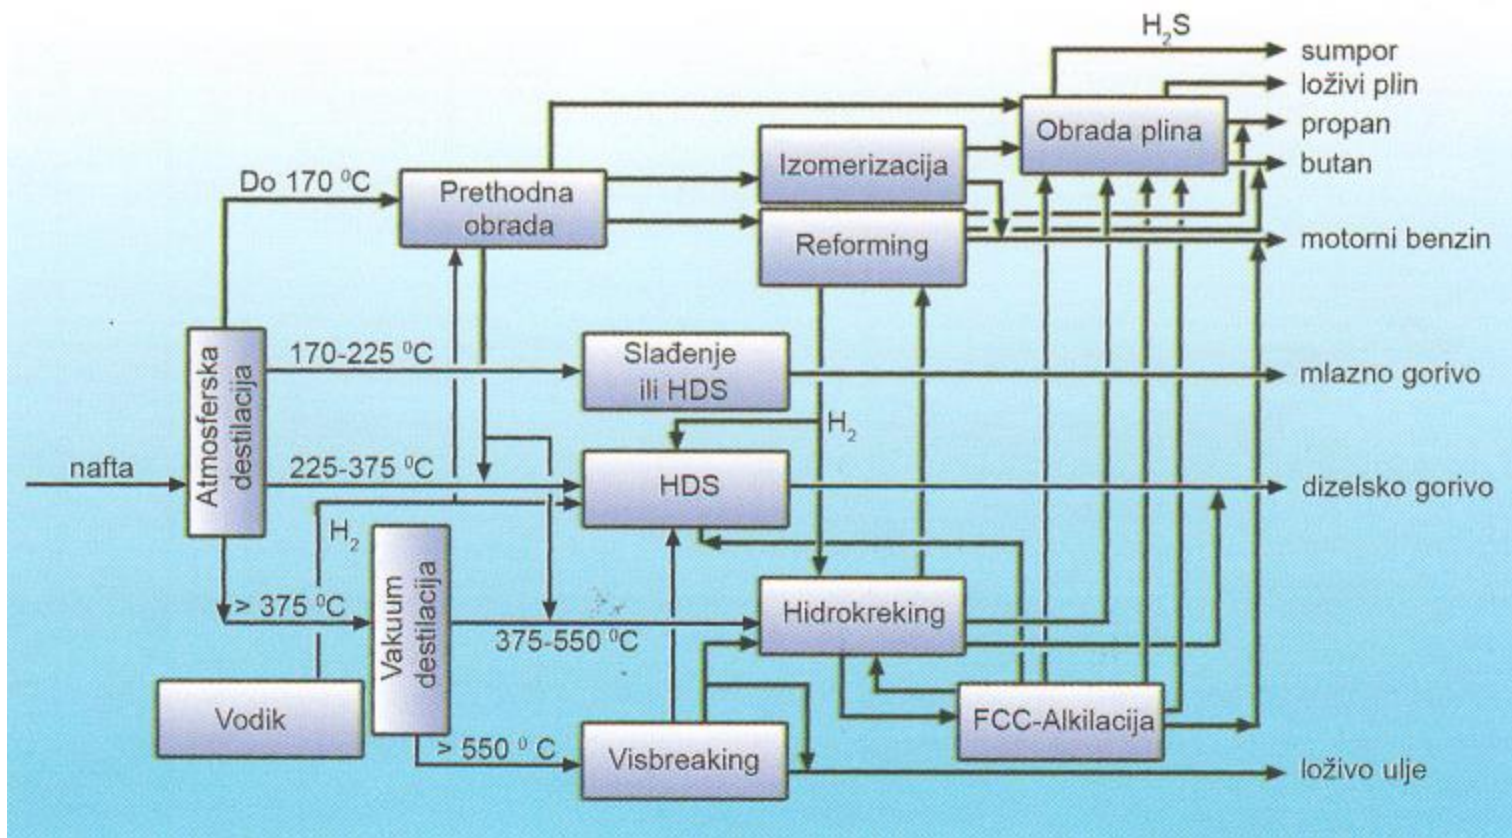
$H_2S$
sumpor
loživi plin
propan
butan
Obrada plina
Izomerizacija
Do 170 $^0C$
Prethodna obrada
Reforming
motorni benzin
Atmosferska destilacija
170-225 $^0C$
Slađenje ili HDS
mlazno gorivo
$H_2$
nafta
225-375 $^0C$
HDS
dizelsko gorivo
$H_2$
Vakuum destilacija
> 375 $^0C$
375-550 $^0C$
Hidrokreking
Vodik
FCC-Alkilacija
> 550 $^0$ C
Visbreaking
loživo ulje